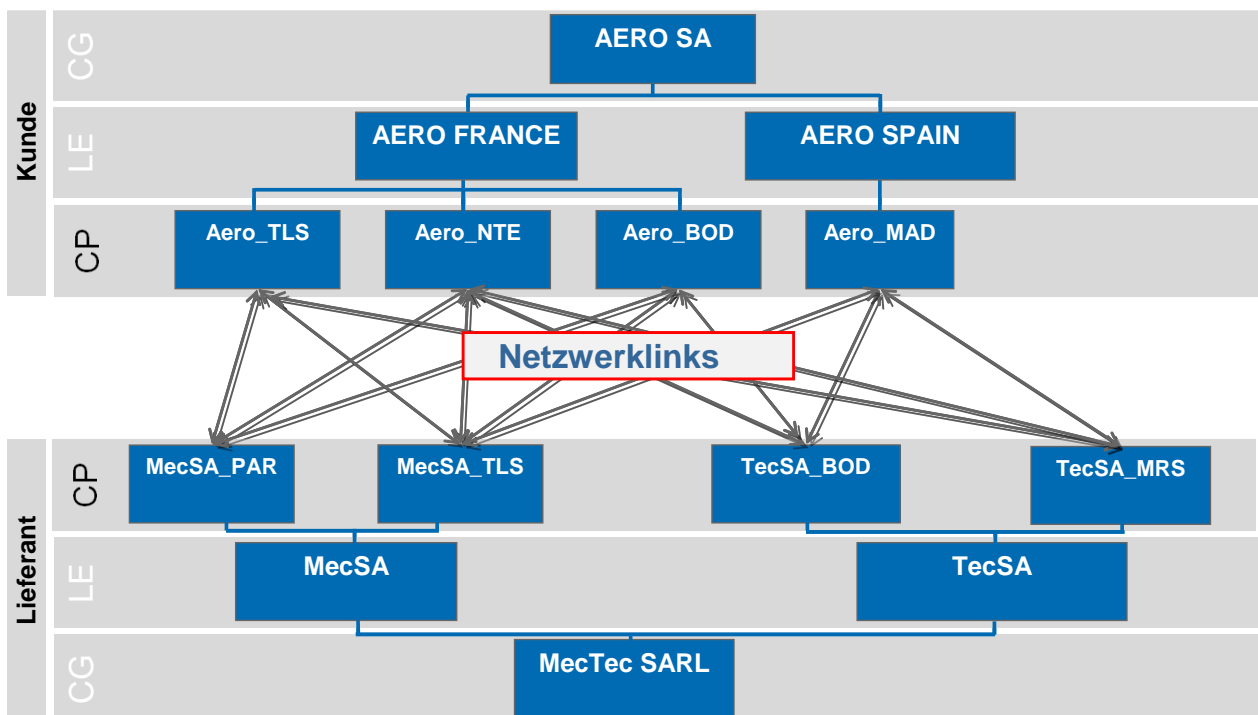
Kunde

CG

AERO SA

LE

AERO FRANCE

AERO SPAIN

CP

Aero_TLS

Aero_NTE

Aero_BOD

Aero_MAD

Netzwerklinks

Lieferant

CP

MecSA_PAR

MecSA_TLS

TecSA_BOD

TecSA_MRS

LE

MecSA

TecSA

CG

MecTec SARL